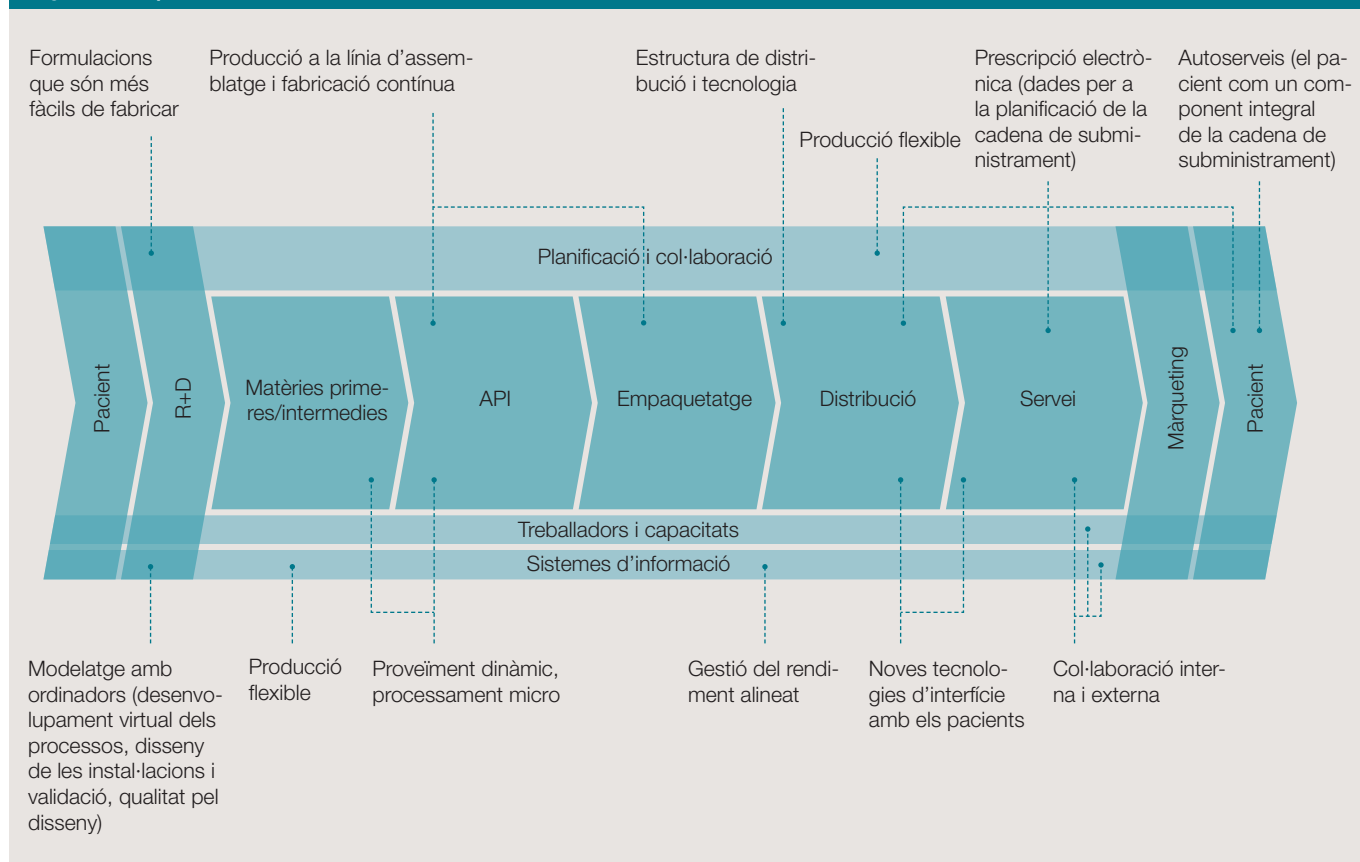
Formulacions que són més fàcils de fabricar

Producció a la línia d'assemblatge i fabricació contínua

Estructura de distribució i tecnologia

Prescripció electrònica (dades per a la planificació de la cadena de subministrament)

Autoserveis (el pacient com un component integral de la cadena de subministrament)

Producció flexible

Planificació i col·laboració

Pacient

R+D

Matèries primeres/intermedies

API

Empaquetatge

Distribució

Servei

Màrqueting

Pacient

Treballadors i capacitats

Sistemes d'informació

Modelatge amb ordinadors (desenvolupament virtual dels processos, disseny de les instal·lacions i validació, qualitat pel disseny)

Producció flexible

Proveïment dinàmic, processament micro

Gestió del rendiment alineat

Noves tecnologies d'interfície amb els pacients

Col·laboració interna i externa